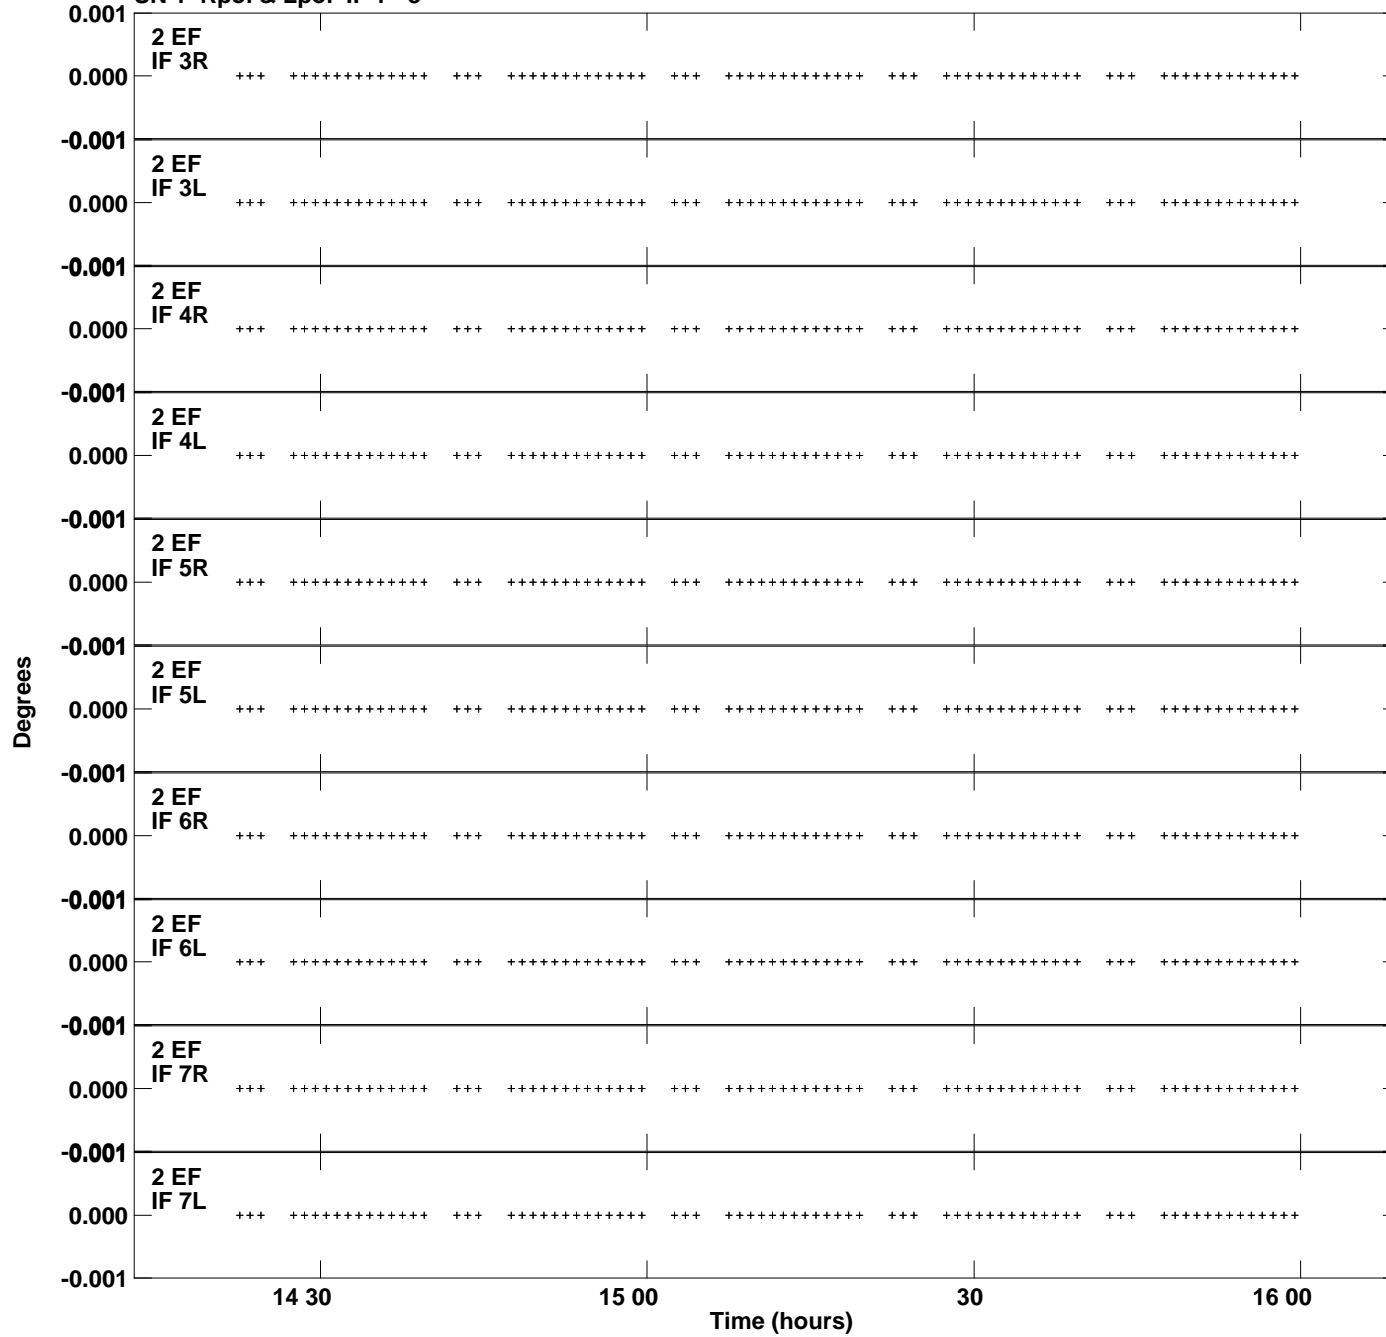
SN 1 Rpol & Lpol IF 1 - 8

0.001

2 EF
IF 3R
0.000

-0.001

2 EF
IF 3L
0.000

-0.001

2 EF
IF 4R
0.000

-0.001

2 EF
IF 4L
0.000

-0.001

2 EF
IF 5R
0.000

-0.001

2 EF
IF 5L
0.000

-0.001

2 EF
IF 6R
0.000

-0.001

2 EF
IF 6L
0.000

-0.001

2 EF
IF 7R
0.000

-0.001

2 EF
IF 7L
0.000

-0.001

Degrees

14 30
15 00
30
16 00
Time (hours)